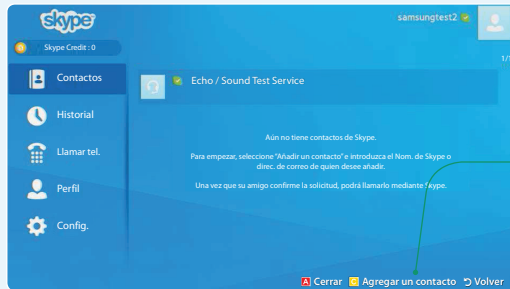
skype

samsungtest2

Skype Credit : 0

1/1

Contactos

Historial

Llamar tel.

Perfil

Config.

Echo / Sound Test Service

Aún no tiene contactos de Skype.

Para empezar, seleccione "Añadir un contacto" e introduzca el Nom. de Skype o direc. de correo de quien desee añadir.

Una vez que su amigo confirme la solicitud, podrá llamarlo mediante Skype.

A Cerrar C Agregar un contacto Volver